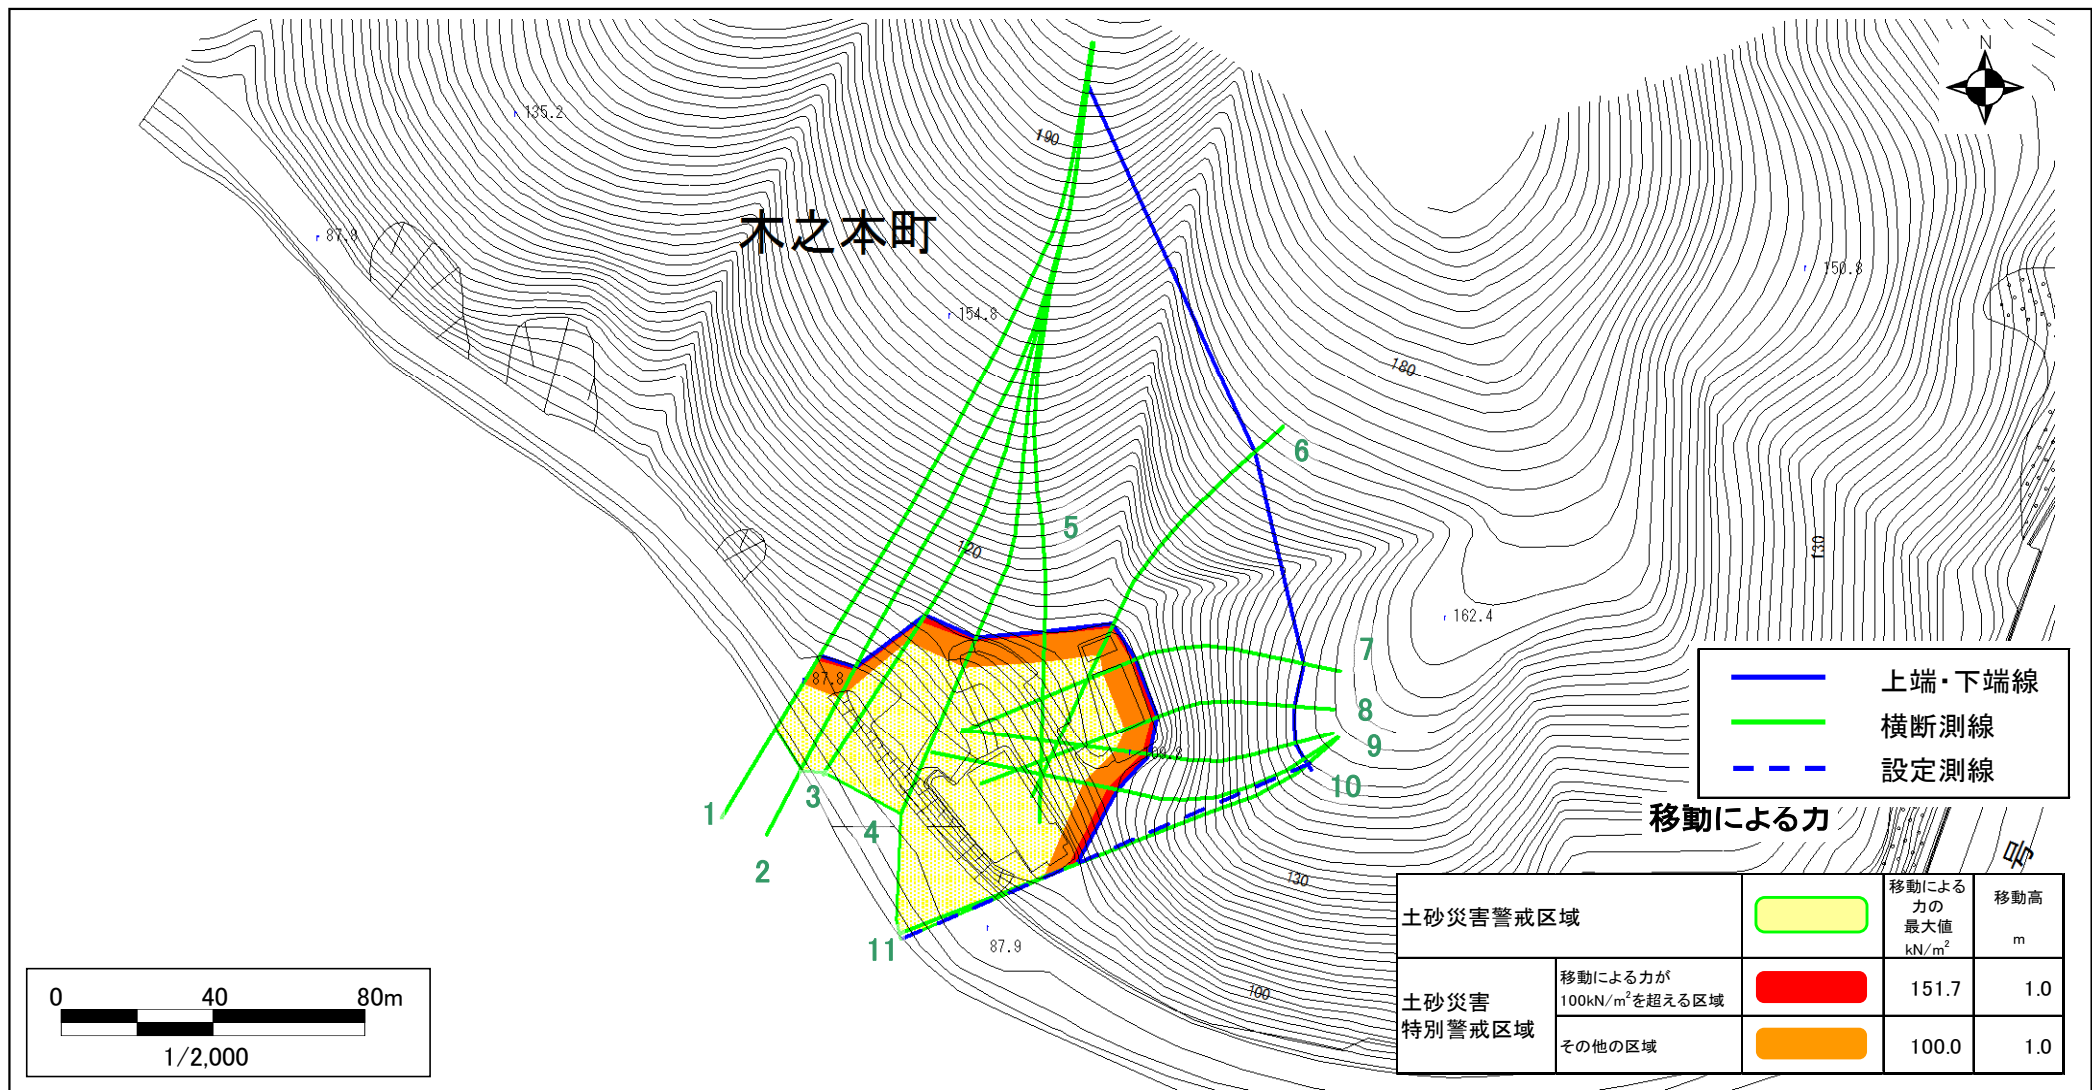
N

135.2

190

87.8

木之本町

154.8

150.8

180

6

5

120

130

162.4

7

87.8

8

9

10

1

3

4

2

11

87.9

130

100

| | |
|---|---|
| | 上端・下端線 |
| | 横断測線 |
| | 設定測線 |

移動による力

| | | | 移動による力の最大値 $kN/m^2$ | 移動高 m |
|---|---|---|---|---|
| 土砂災害警戒区域 | | | | |
| 土砂災害特別警戒区域 | 移動による力が$100kN/m^2$を超える区域 | | 151.7 | 1.0 |
| | その他の区域 | | 100.0 | 1.0 |

0 40 80m

1/2,000